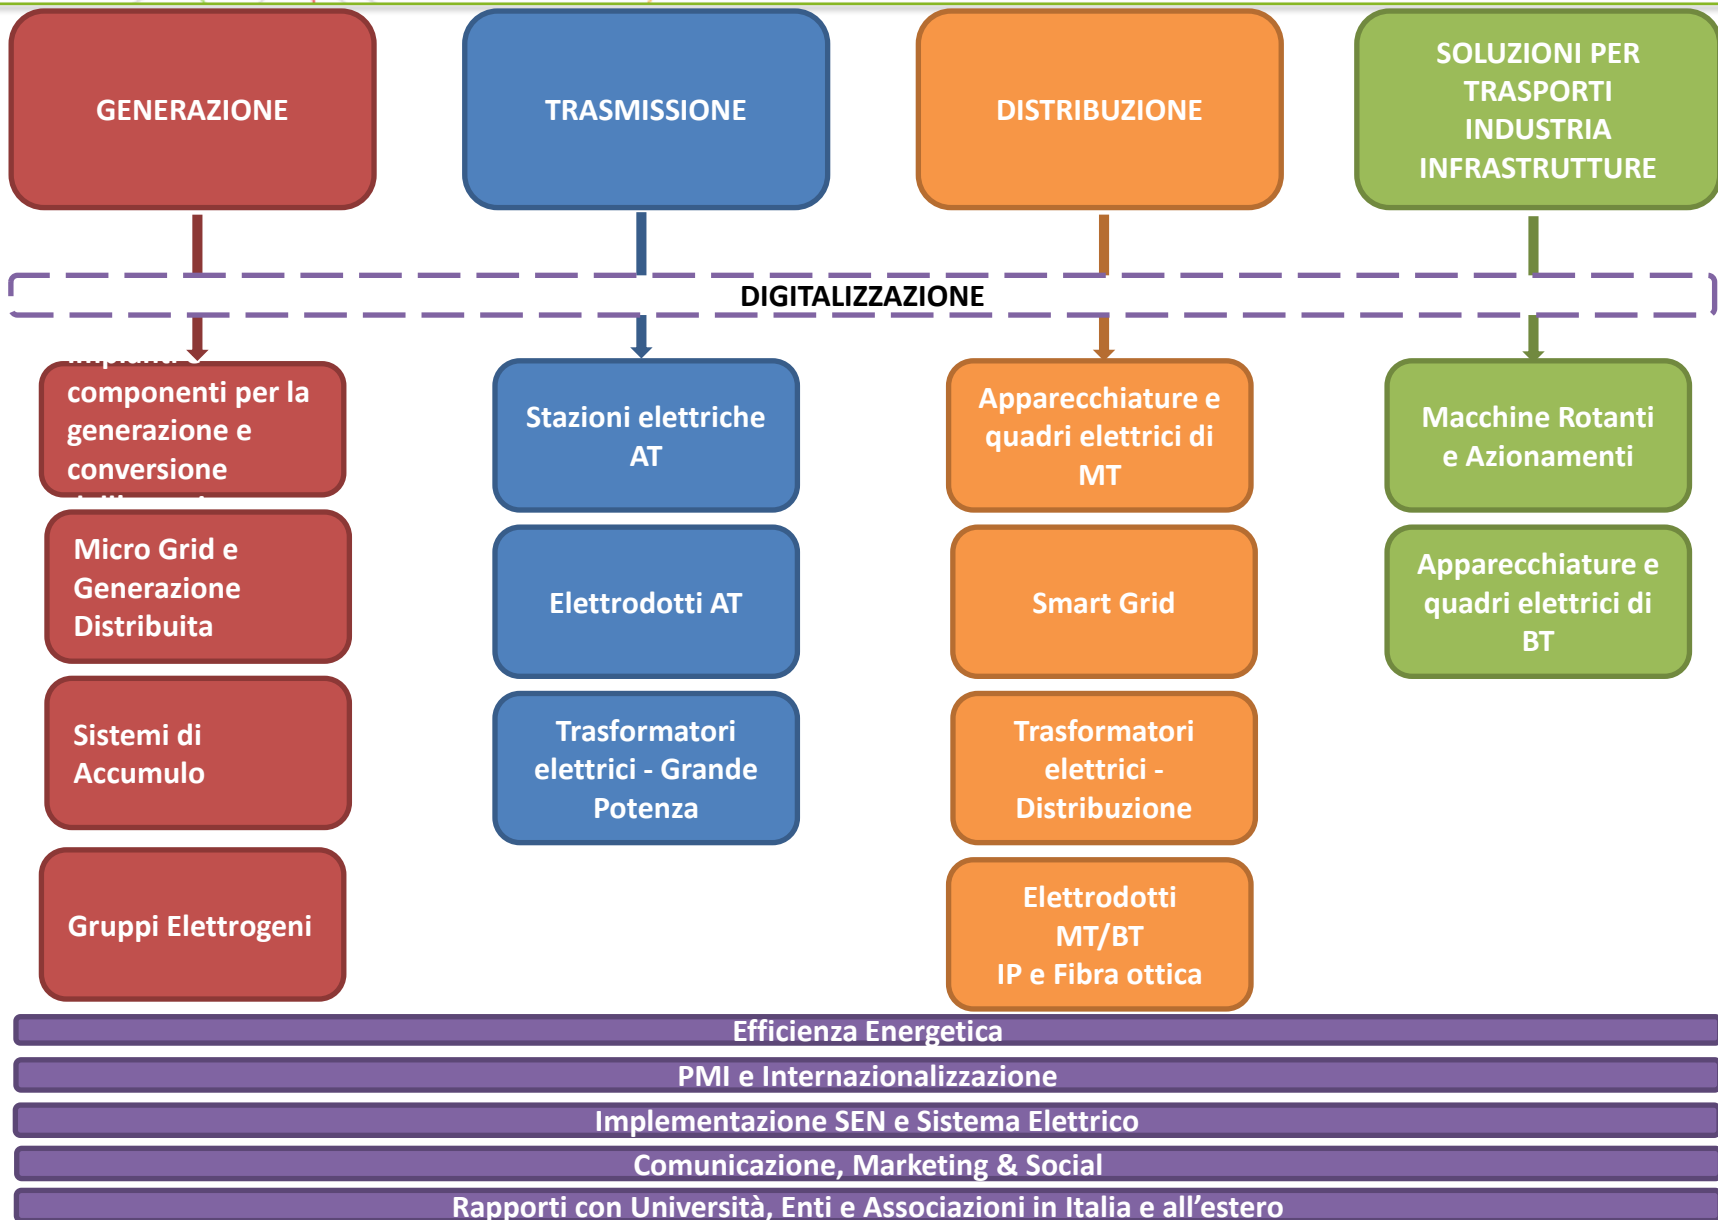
GENERAZIONE

TRASMISSIONE

DISTRIBUZIONE

SOLUZIONI PER TRASPORTI INDUSTRIA INFRASTRUTTURE

DIGITALIZZAZIONE

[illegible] componenti per la generazione e conversione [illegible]

Stazioni elettriche AT

Apparecchiature e quadri elettrici di MT

Macchine Rotanti e Azionamenti

Micro Grid e Generazione Distribuita

Elettrodotti AT

Smart Grid

Apparecchiature e quadri elettrici di BT

Sistemi di Accumulo

Trasformatori elettrici - Grande Potenza

Trasformatori elettrici - Distribuzione

Gruppi Elettrogeni

Elettrodotti MT/BT IP e Fibra ottica

Efficienza Energetica

PMI e Internazionalizzazione

Implementazione SEN e Sistema Elettrico

Comunicazione, Marketing & Social

Rapporti con Università, Enti e Associazioni in Italia e all’estero